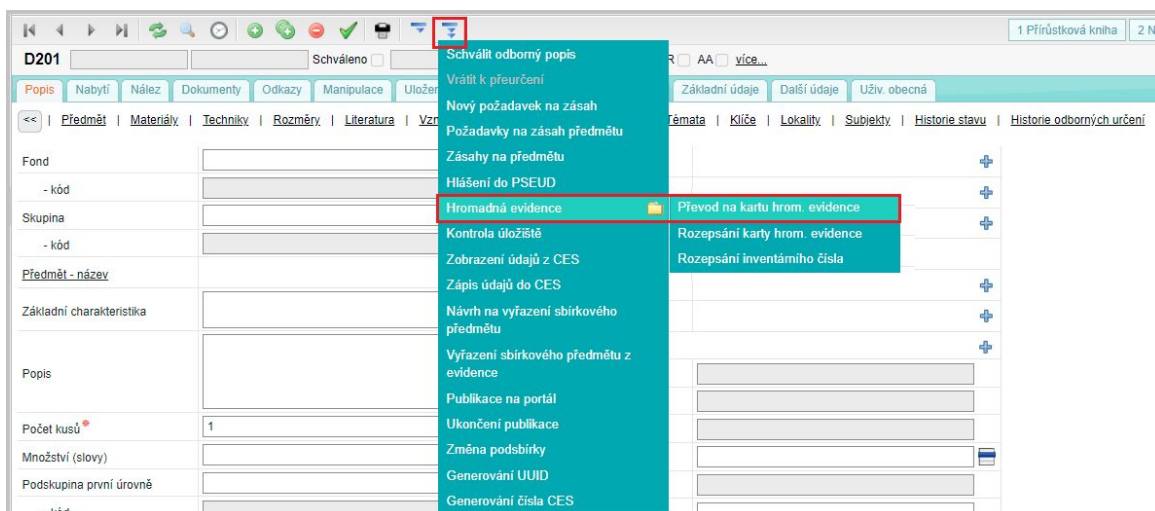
1 Přírůstková kniha | 2 N

D201 Schváleno R AA více...

Popis | Nabytí | Nález | Dokumenty | Odkazy | Manipulace | Uložen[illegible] | Základní údaje | Další údaje | Uživ. obecná

<< | Předmět | Materiály | Techniky | Rozměry | Literatura | Vz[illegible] | Témata | Klíče | Lokality | Subjekty | Historie stavu | Historie odborných určení

Schválit odborný popis
Vrátit k přeurčení
Nový požadavek na zásah
Požadavky na zásah předmětu
Zásahy na předmětu
Hlášení do PSEUD
Hromadná evidence
Kontrola úložiště
Zobrazení údajů z CES
Zápis údajů do CES
Návrh na vyřazení sbírkového předmětu
Vyřazení sbírkového předmětu z evidence
Publikace na portál
Ukončení publikace
Změna podsbírky
Generování UUID
Generování čísla CES

Převod na kartu hrom. evidence
Rozepsání karty hrom. evidence
Rozepsání inventárního čísla

Fond
- kód
Skupina
- kód
Předmět - název
Základní charakteristika
Popis
Počet kusů* 1
Množství (slovy)
Podskupina první úrovně
- kód